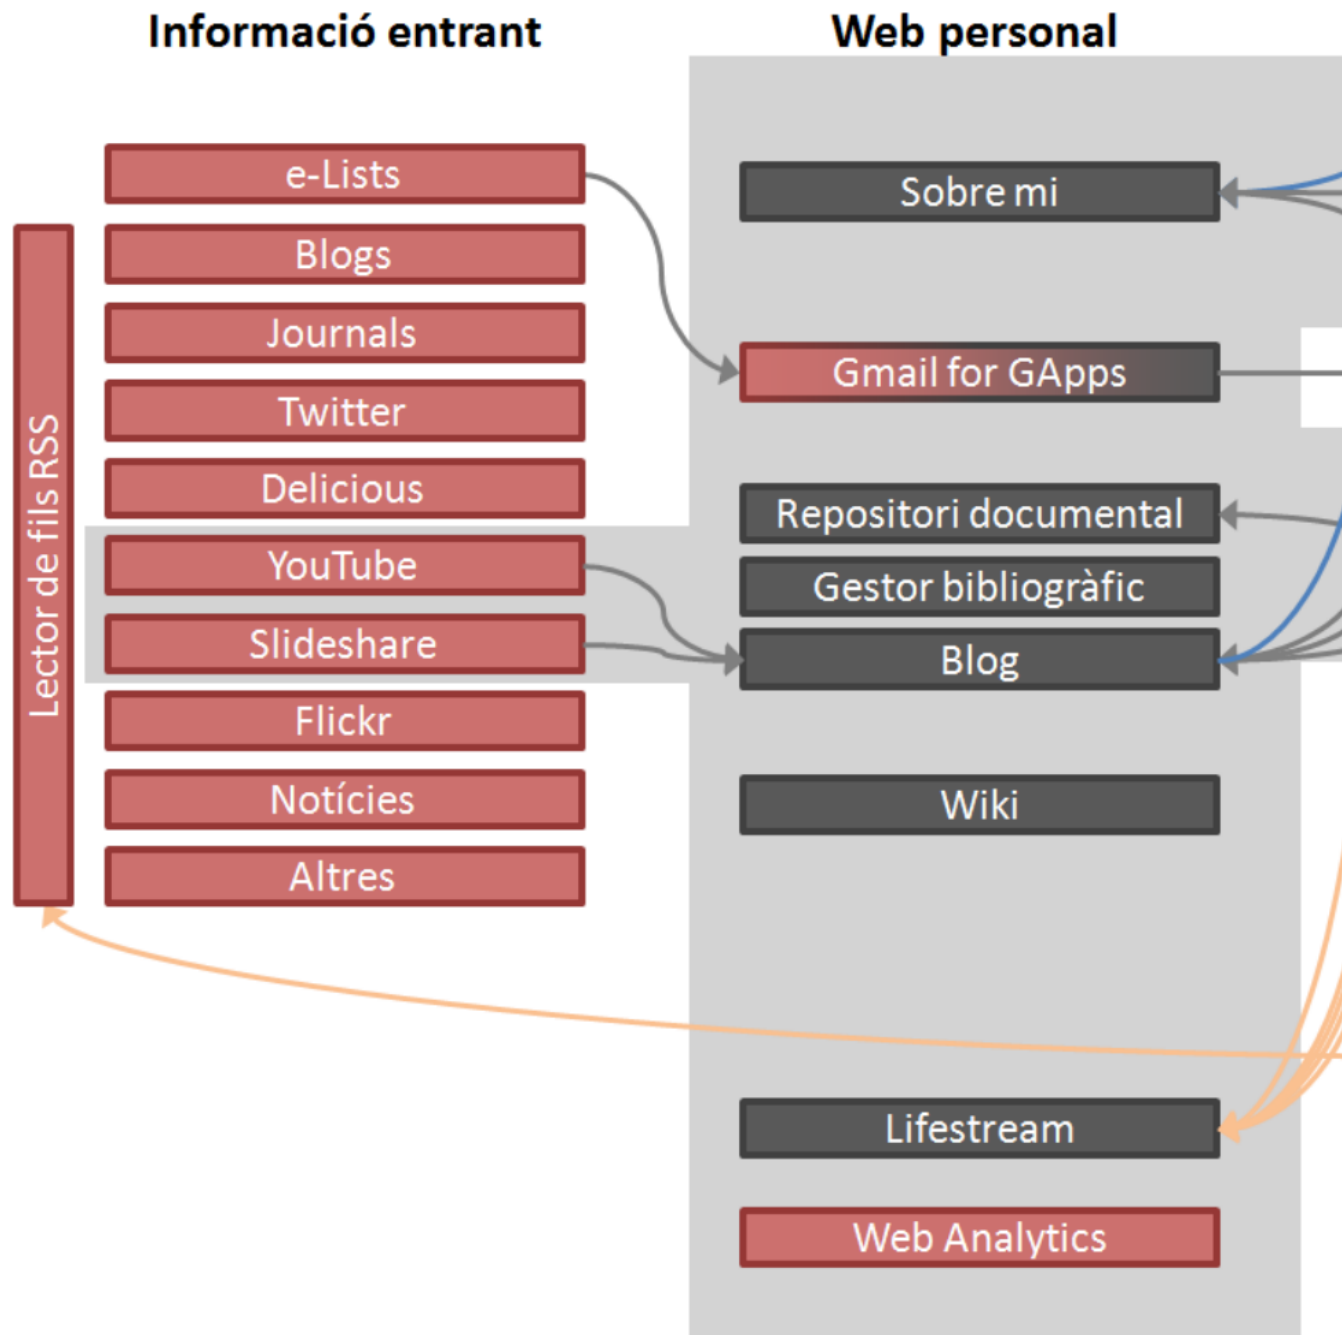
Informació entrant

Web personal

Lector de fils RSS

e-Lists

Blogs

Journals

Twitter

Delicious

YouTube

Slideshare

Flickr

Notícies

Altres

Sobre mi

Gmail for GApps

Repositori documental

Gestor bibliogràfic

Blog

Wiki

Lifestream

Web Analytics